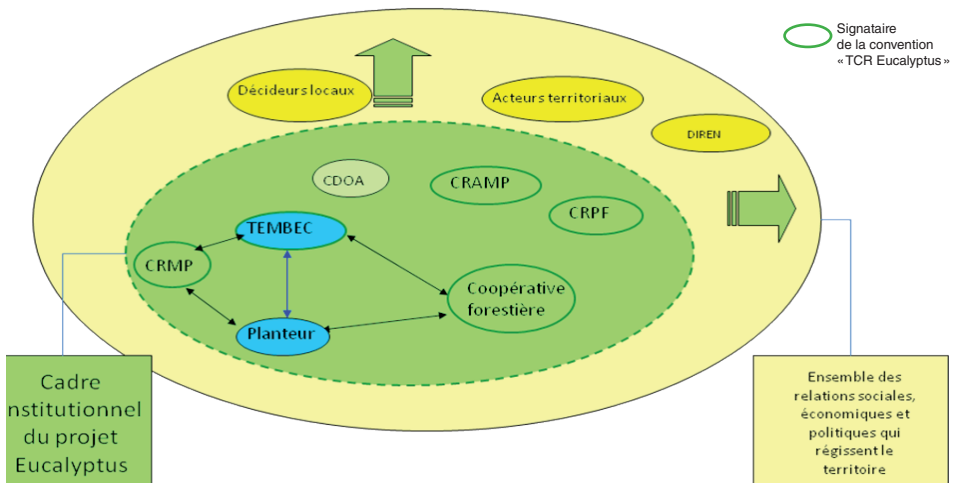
Signataire de la convention «TCR Eucalyptus»

Décideurs locaux

Acteurs territoriaux

DIREN

CDOA

CRAMP

CRPF

TEMBEC

CRMP

Coopérative forestière

Planteur

Cadre nstitutionnel du projet Eucalyptus

Ensemble des relations sociales, économiques et politiques qui régissent le territoire